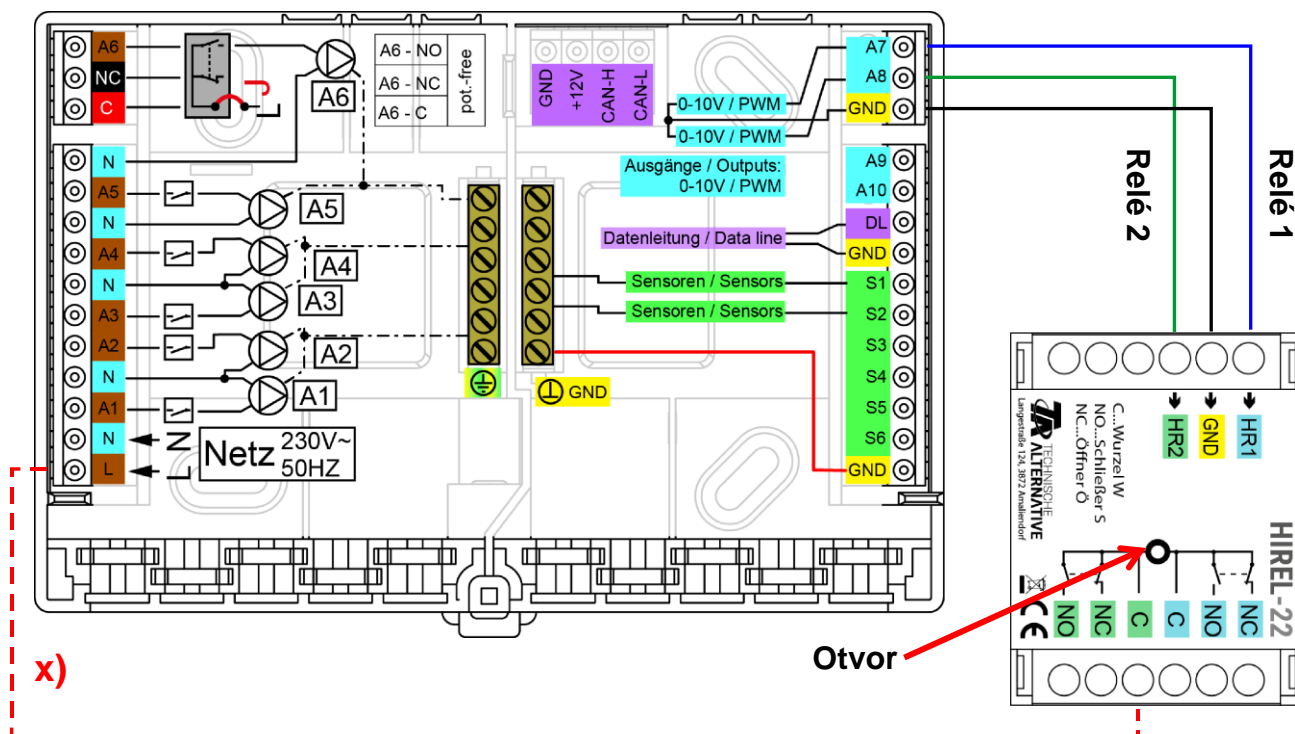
A6
NC
C
A6
A6 - NO
A6 - NC
A6 - C
pot.-free
GND
+12V
CAN-H
CAN-L
A7
A8
GND
0-10V / PWM
0-10V / PWM
Relé 2
Relé 1
N
A5
N
A4
N
A3
A2
N
A1
N
L
A5
A4
A3
A2
A1
Ausgänge / Outputs:
0-10V / PWM
A9
A10
DL
Datenleitung / Data line
GND
Sensoren / Sensors
Sensoren / Sensors
S1
S2
S3
S4
S5
S6
GND
GND
N
L
Netz 230V~
50HZ
HR2
GND
HR1
TA TECHNISCHE ALTERNATIVE
Langestraße 124, 3872 Amaliendorf
C...Wurzel W
NO...Schließer S
NC...Öffner Ö
HIREL-22
NO
NC
C
C
NO
NC
Otvor
x)